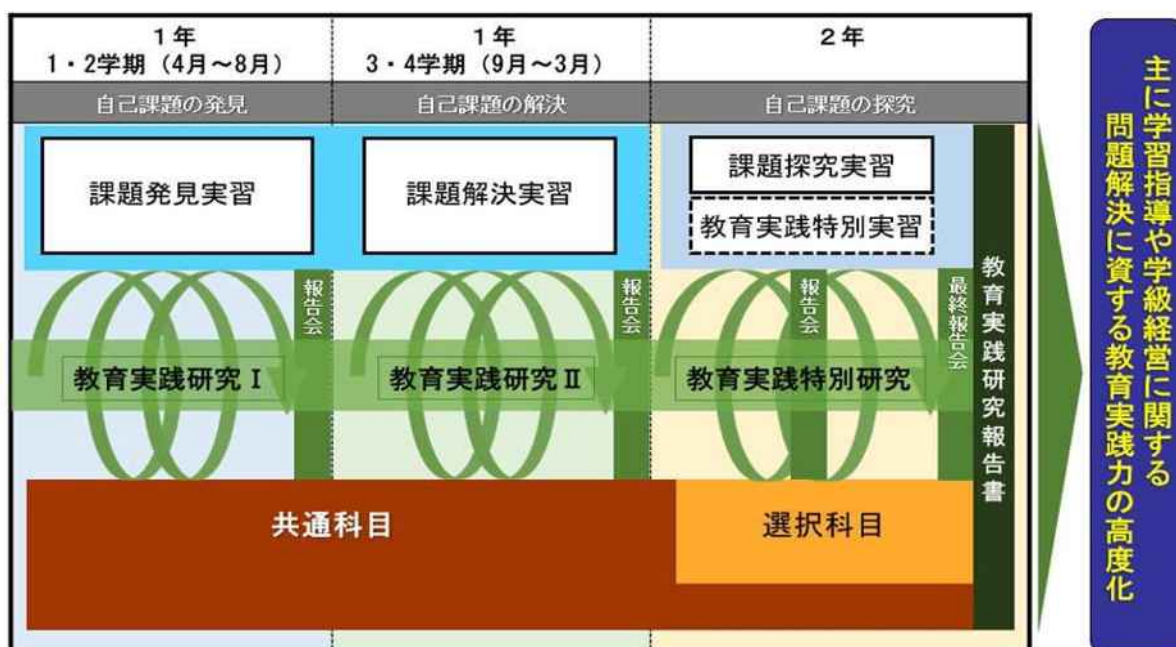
| 1年 1・2学期（4月～8月） | 1年 3・4学期（9月～3月） | 2年 |
|---|---|---|
| 自己課題の発見 | 自己課題の解決 | 自己課題の探究 |

課題発見実習

課題解決実習

課題探究実習

教育実践特別実習

報告会

報告会

報告会

最終報告会

教育実践研究Ⅰ

教育実践研究Ⅱ

教育実践特別研究

教育実践研究報告書

共通科目

選択科目

主に学習指導や学級経営に関する問題解決に資する教育実践力の高度化